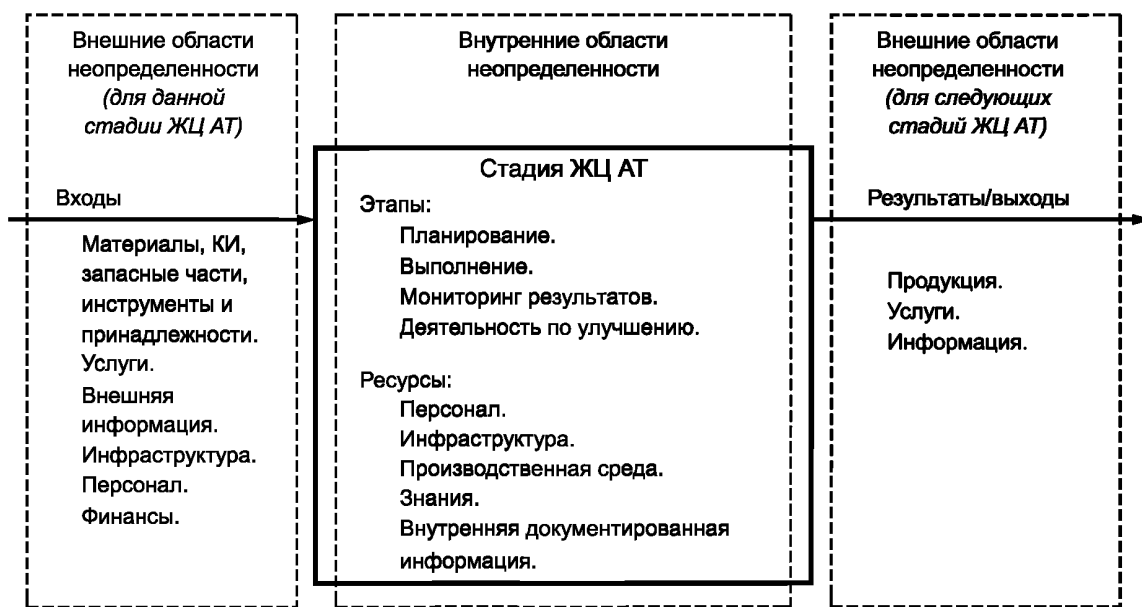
Внешние области неопределенности (для данной стадии ЖЦ АТ)

Входы

Материалы, КИ, запасные части, инструменты и принадлежности.
Услуги.
Внешняя информация.
Инфраструктура.
Персонал.
Финансы.

Внутренние области неопределенности

Стадия ЖЦ АТ

Этапы:
Планирование.
Выполнение.
Мониторинг результатов.
Деятельность по улучшению.

Ресурсы:
Персонал.
Инфраструктура.
Производственная среда.
Знания.
Внутренняя документированная информация.

Внешние области неопределенности (для следующих стадий ЖЦ АТ)

Результаты/выходы

Продукция.
Услуги.
Информация.